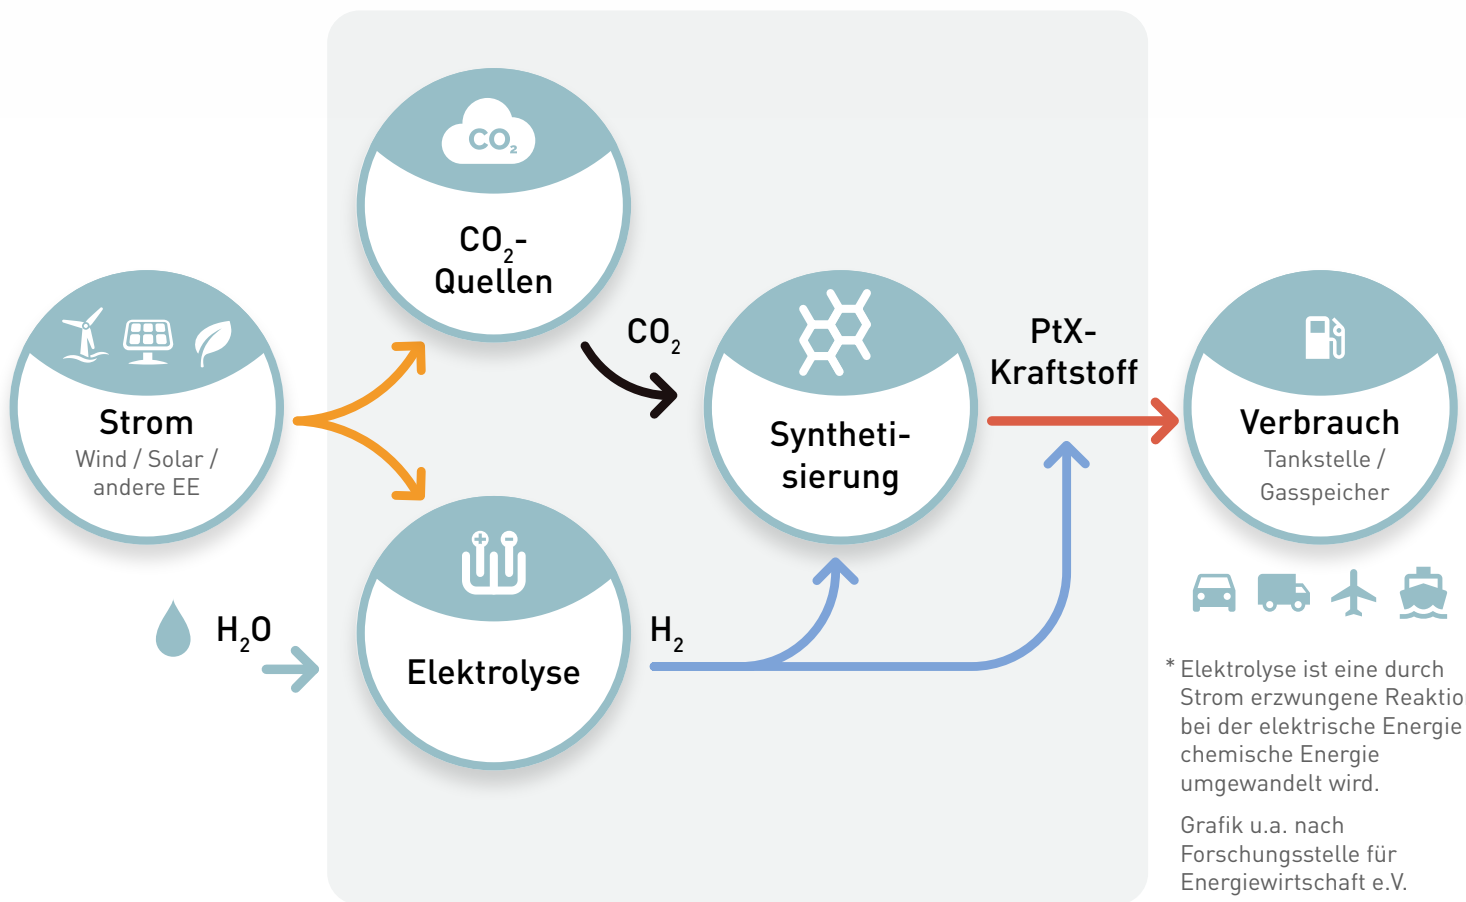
$CO_2$

$CO_2$-Quellen

Strom
Wind / Solar / andere EE

$CO_2$

Synthetisierung

PtX-Kraftstoff

Verbrauch
Tankstelle / Gasspeicher

$H_2O$

Elektrolyse

$H_2$

* Elektrolyse ist eine durch Strom erzwungene Reaktio bei der elektrische Energie chemische Energie umgewandelt wird.

Grafik u.a. nach Forschungsstelle für Energiewirtschaft e.V.